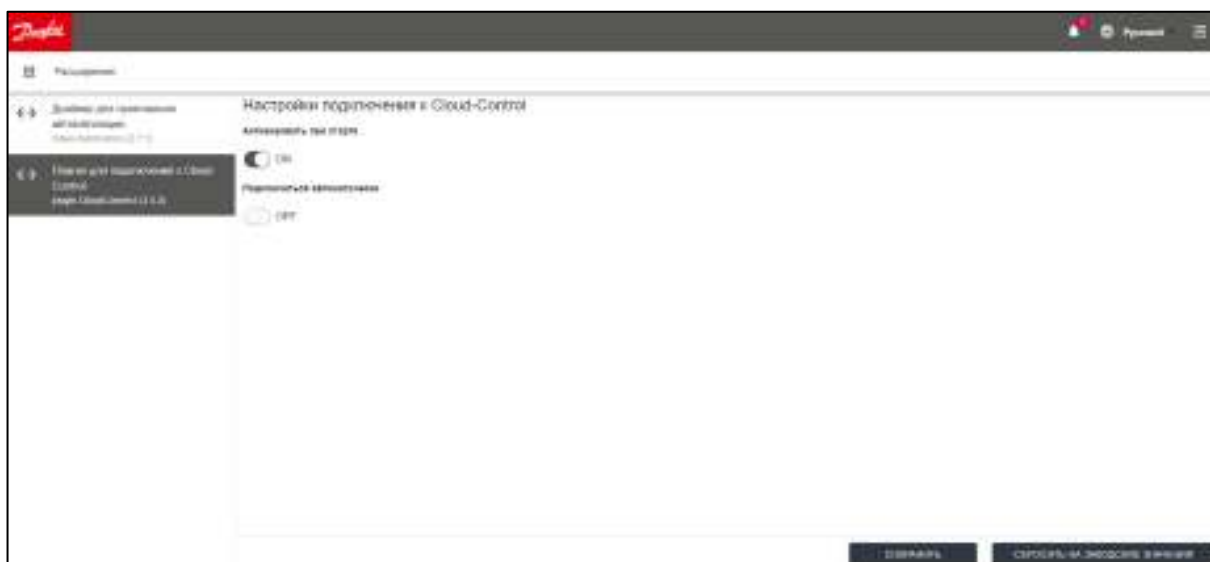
Danfoss

Русский

Расширения

Дополнение для производственной автоматизации
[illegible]

Плагин для подключения к Cloud-Control
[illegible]

Настройки подключения к Cloud-Control

Активировать при старте

ON

Подключаться автоматически

OFF

СОХРАНИТЬ

СБРОСИТЬ НА ЗАВОДСКИЕ ЗНАЧЕНИЯ